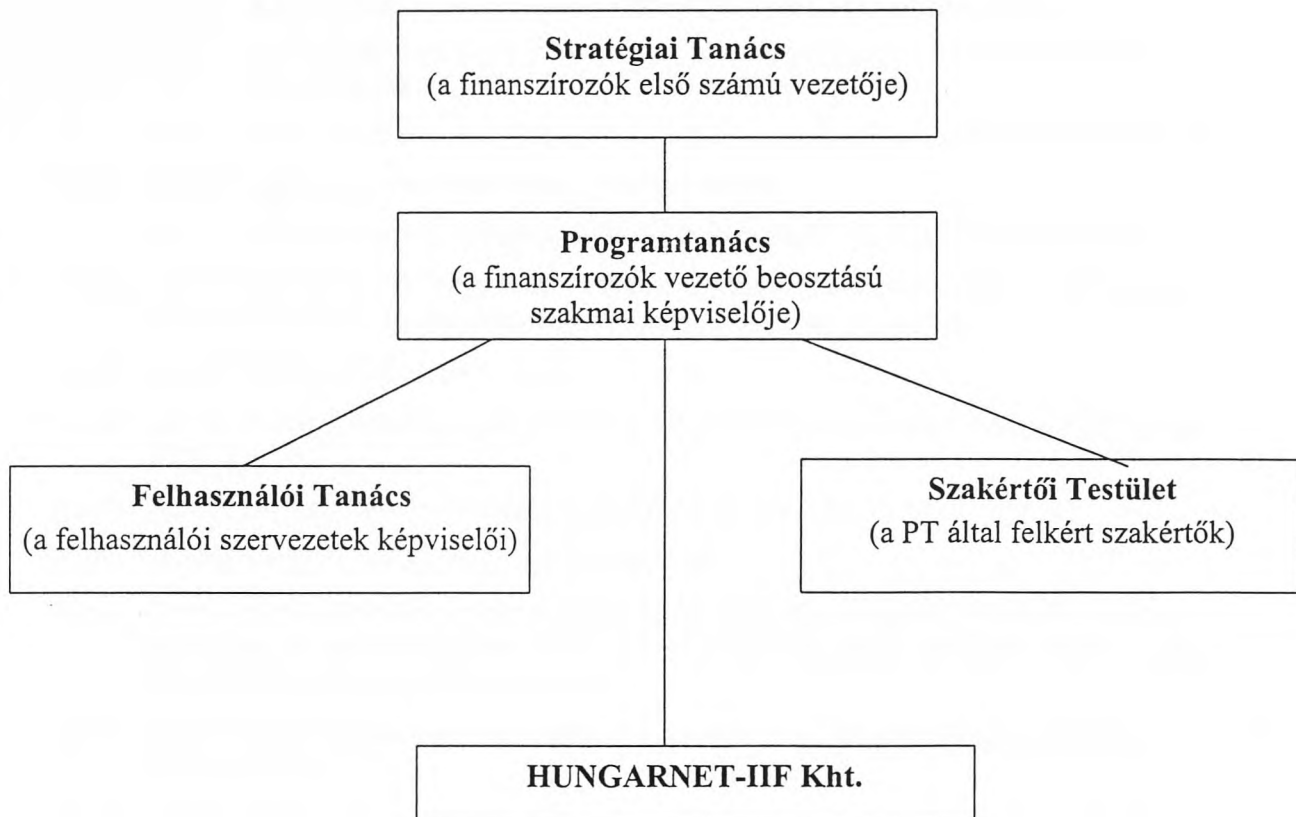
Stratégiai Tanács
(a finanszírozók első számú vezetője)

Programtanács
(a finanszírozók vezető beosztású szakmai képviselője)

Felhasználói Tanács
(a felhasználói szervezetek képviselői)

Szakértői Testület
(a PT által felkért szakértők)

HUNGARNET-IIF Kht.